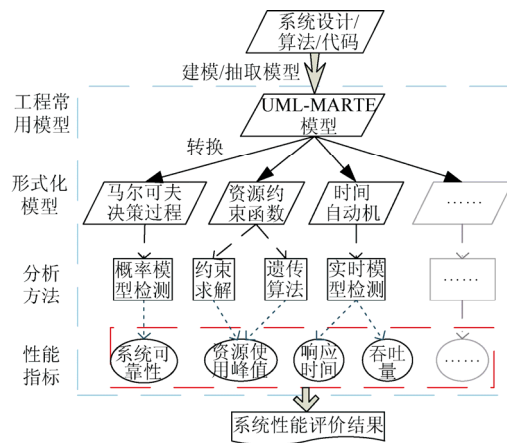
系统设计/算法/代码

建模/抽取模型

工程常用模型

UML-MARTE模型

转换

形式化模型

马尔可夫决策过程

资源约束函数

时间自动机

……

分析方法

概率模型检测

约束求解

遗传算法

实时模型检测

……

性能指标

系统可靠性

资源使用峰值

响应时间

吞吐量

……

系统性能评价结果